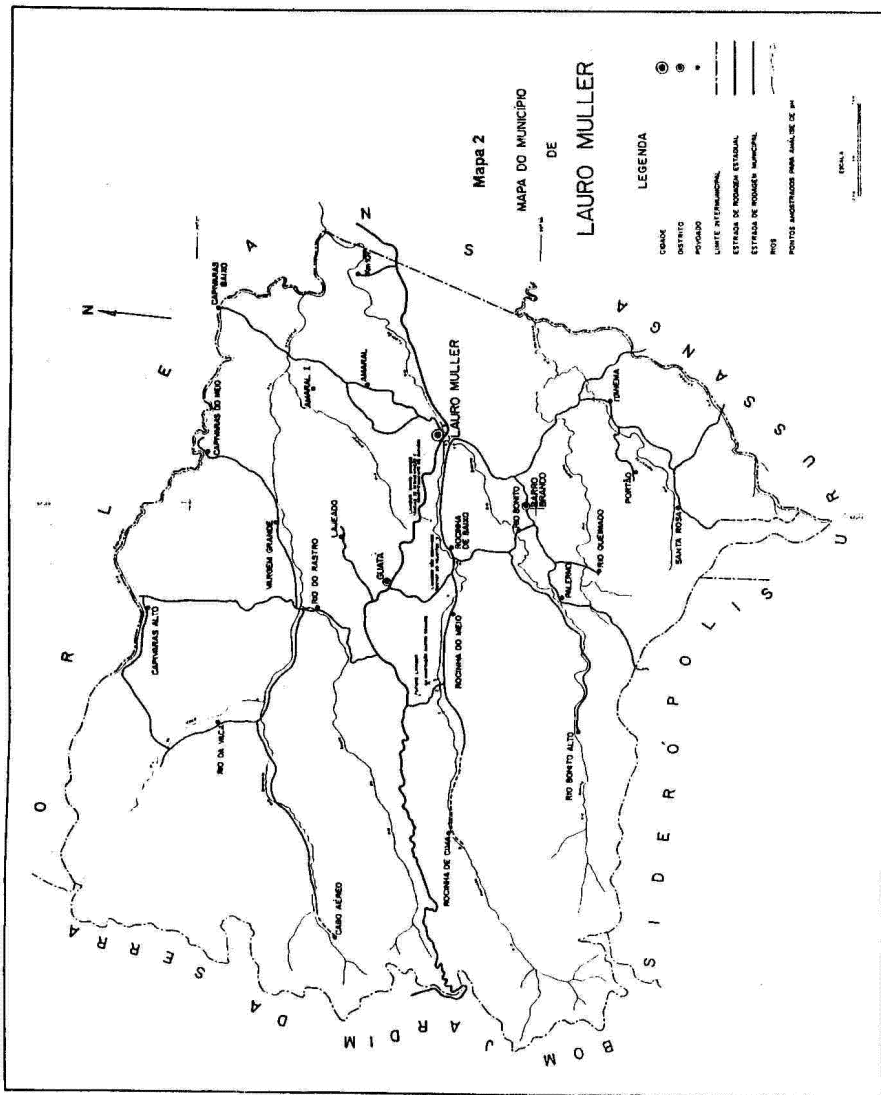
Mapa 2

MAPA DO MUNICÍPIO
DE
LAURO MULLER

LEGENDA

CIDADE
DISTRITO
POVOADO
LIMITE INTERMUNICIPAL
ESTRADA DE RODAGEM ESTADUAL
ESTRADA DE RODAGEM MUNICIPAL
RIOS
PONTOS AMOSTRADOS PARA ANÁLISE DE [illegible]

ESCALA

N

S

N

O R L E A N S

U R U S S A N G A

S I D E R Ó P O L I S

B O M J A R D I M D A S E R R A

CAPIVARAS BAIXO
CAPIVARAS DO MEIO
CAPIVARAS ALTO
AMARAL I
AMARAL
LAURO MULLER
LAJEADO
GUATÁ
VARGEM GRANDE
RIO DO RASTRO
RIO DA VACA
CABO AÉREO
ROCINHA DE BAIXO
ROCINHA DO MEIO
ROCINHA DE CIMA
RIO BONITO
BARRO BRANCO
RIO QUEIMADO
PALERMO
PORTÃO
TOMBINA
SANTA ROSA
RIO BONITO ALTO